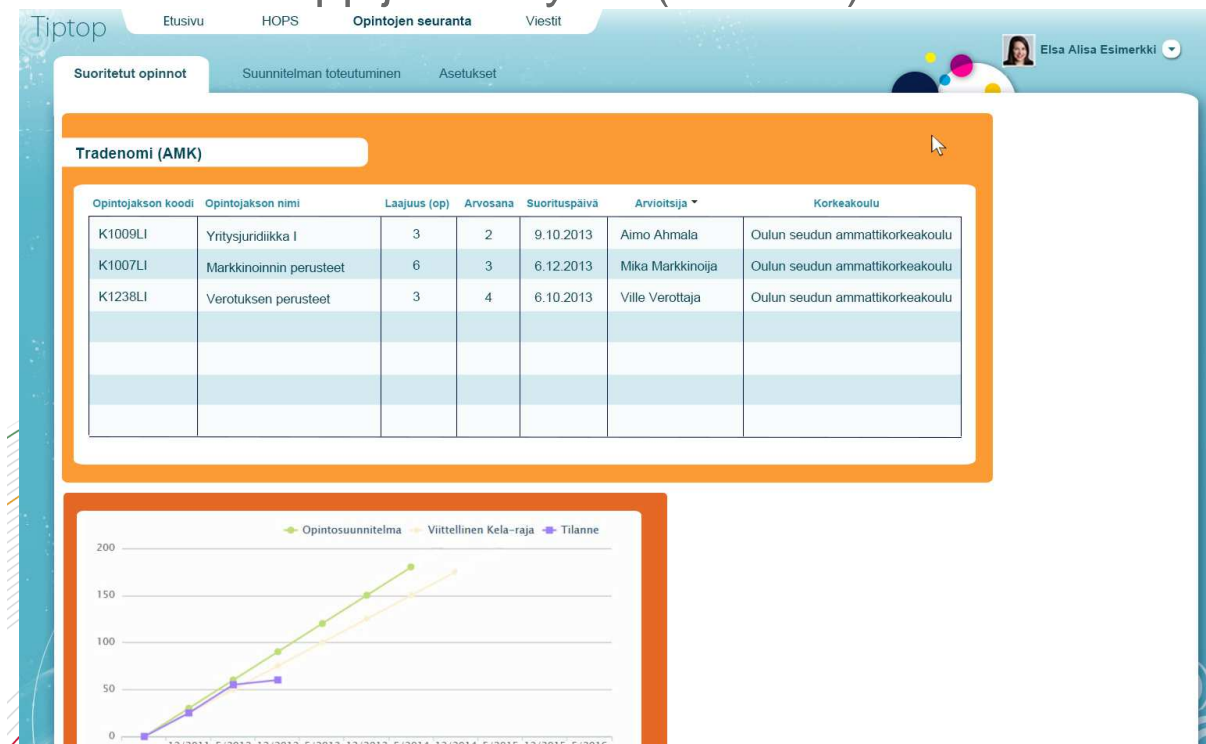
Tiptop

Etusivu HOPS Opintojen seuranta Viestit

Elsa Alisa Esimerkki

Suoritetut opinnot Suunnitelman toteutuminen Asetukset

Tradenomi (AMK)

| Opintojakson koodi | Opintojakson nimi | Laajuus (op) | Arvosana | Suorituspäivä | Arvioitsija | Korkeakoulu |
|---|---|---|---|---|---|---|
| K1009LI | Yritysjuridiikka I | 3 | 2 | 9.10.2013 | Aimo Ahmala | Oulun seudun ammattikorkeakoulu |
| K1007LI | Markkinoinnin perusteet | 6 | 3 | 6.12.2013 | Mika Markkinoija | Oulun seudun ammattikorkeakoulu |
| K1238LI | Verotuksen perusteet | 3 | 4 | 6.10.2013 | Ville Verottaja | Oulun seudun ammattikorkeakoulu |
| | | | | | | |
| | | | | | | |
| | | | | | | |
| | | | | | | |

Opintosuunnitelma Viitteellinen Kela-raja Tilanne

200
150
100
50
0

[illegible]